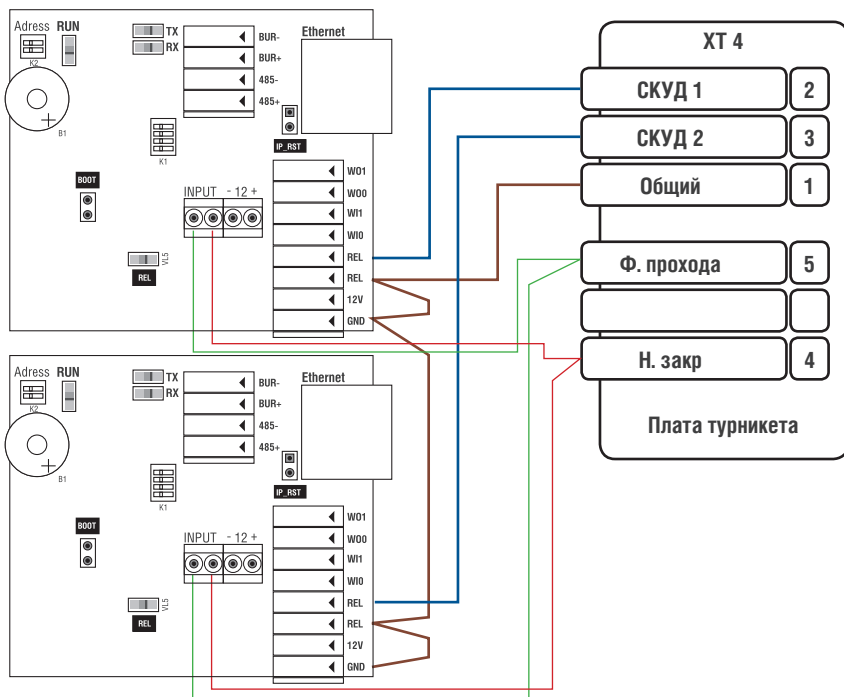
Adress RUN
K2
B1
TX
RX
BUR-
BUR+
485-
485+
Ethernet
IP_RST
K1
BOOT
INPUT - 12 +
WO1
WO0
WI1
WI0
REL
REL
12V
GND
VL5
REL

XT 4
СКУД 1 2
СКУД 2 3
Общий 1
Ф. прохода 5
Н. закр 4
Плата турникета

Adress RUN
K2
B1
TX
RX
BUR-
BUR+
485-
485+
Ethernet
IP_RST
K1
BOOT
INPUT - 12 +
WO1
WO0
WI1
WI0
REL
REL
12V
GND
VL5
REL